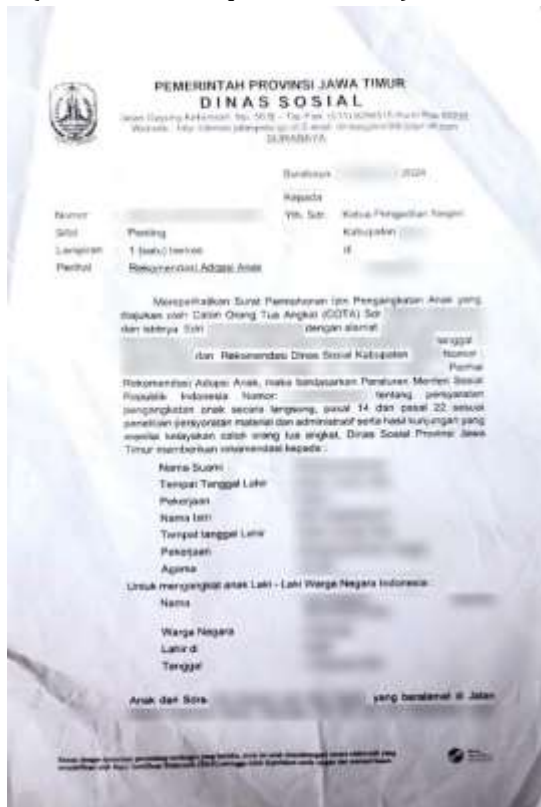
PEMERINTAH PROVINSI JAWA TIMUR
DINAS SOSIAL
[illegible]
SURABAYA

Surabaya, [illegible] 2024

Kepada
Yth. Sdr. Ketua Pengadilan Negeri
Kabupaten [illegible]
di
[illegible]

Nomor : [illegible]
Sifat : Penting
Lampiran : 1 (satu) berkas
Perihal : Rekomendasi Adopsi Anak

Memperhatikan Surat Permohonan Izin Pengangkatan Anak yang diajukan oleh Calon Orang Tua Angkat (COTA) Sdr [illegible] dan istrinya Sdri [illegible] dengan alamat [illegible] tanggal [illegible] dan Rekomendasi Dinas Sosial Kabupaten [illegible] Nomor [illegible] Perihal Rekomendasi Adopsi Anak, maka berdasarkan Peraturan Menteri Sosial Republik Indonesia Nomor: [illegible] tentang persyaratan pengangkatan anak secara langsung, pasal 14 dan pasal 22 sesuai penelitian persyaratan material dan administratif serta hasil kunjungan yang menilai kelayakan calon orang tua angkat, Dinas Sosial Provinsi Jawa Timur memberikan rekomendasi kepada :

Nama Suami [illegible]
Tempat Tanggal Lahir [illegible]
Pekerjaan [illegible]
Nama Istri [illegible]
Tempat tanggal Lahir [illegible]
Pekerjaan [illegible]
Agama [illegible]

Untuk mengangkat anak Laki - Laki Warga Negara Indonesia :
Nama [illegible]
Warga Negara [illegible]
Lahir di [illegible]
Tanggal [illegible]

Anak dari Sdra. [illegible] yang beralamat di Jalan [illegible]

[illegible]